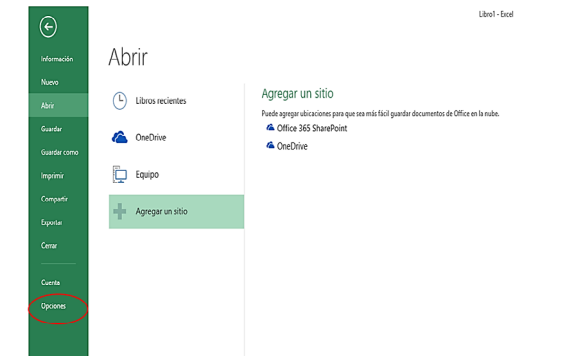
Libro1 - Excel

Información
Nuevo
Abrir
Guardar
Guardar como
Imprimir
Compartir
Exportar
Cerrar
Cuenta
Opciones

Abrir

Libros recientes
OneDrive
Equipo
Agregar un sitio

Agregar un sitio
Puede agregar ubicaciones para que sea más fácil guardar documentos de Office en la nube.
Office 365 SharePoint
OneDrive